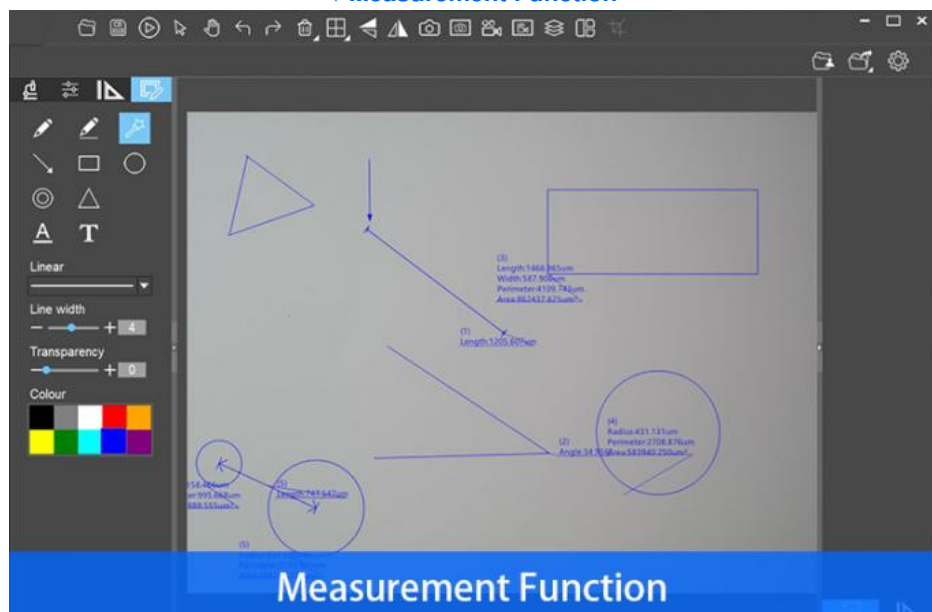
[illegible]

Linear

Line width

— + 4

Transparency

— + 0

Colour

(3)
Length:1466.865um
Width:587.908um
Perimeter:4109.748um
Area:862437.625um²

(1)
Length:1205.605um

(2)
Angle:34.7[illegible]

(4)
Radius:431.131um
Perimeter:2708.876um
Area:583940.250um²

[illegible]58.466um
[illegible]er:995.868um
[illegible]888.555um²

(5)
Length:741.647um

(5)
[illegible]

Measurement Function